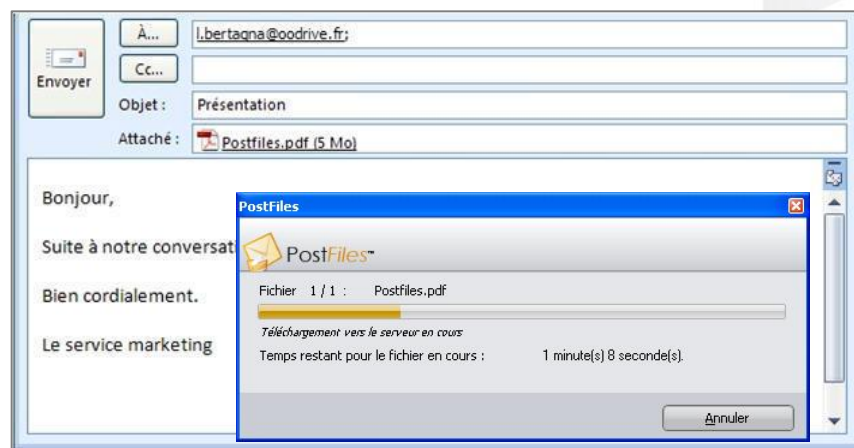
Envoyer

À...
l.bertagna@oodrive.fr;

Cc...

Objet : Présentation

Attaché : Postfiles.pdf (5 Mo)

Bonjour,

Suite à notre conversat

Bien cordialement.

Le service marketing

PostFiles

PostFiles™

Fichier 1 / 1 : Postfiles.pdf

Téléchargement vers le serveur en cours

Temps restant pour le fichier en cours : 1 minute(s) 8 seconde(s).

Annuler